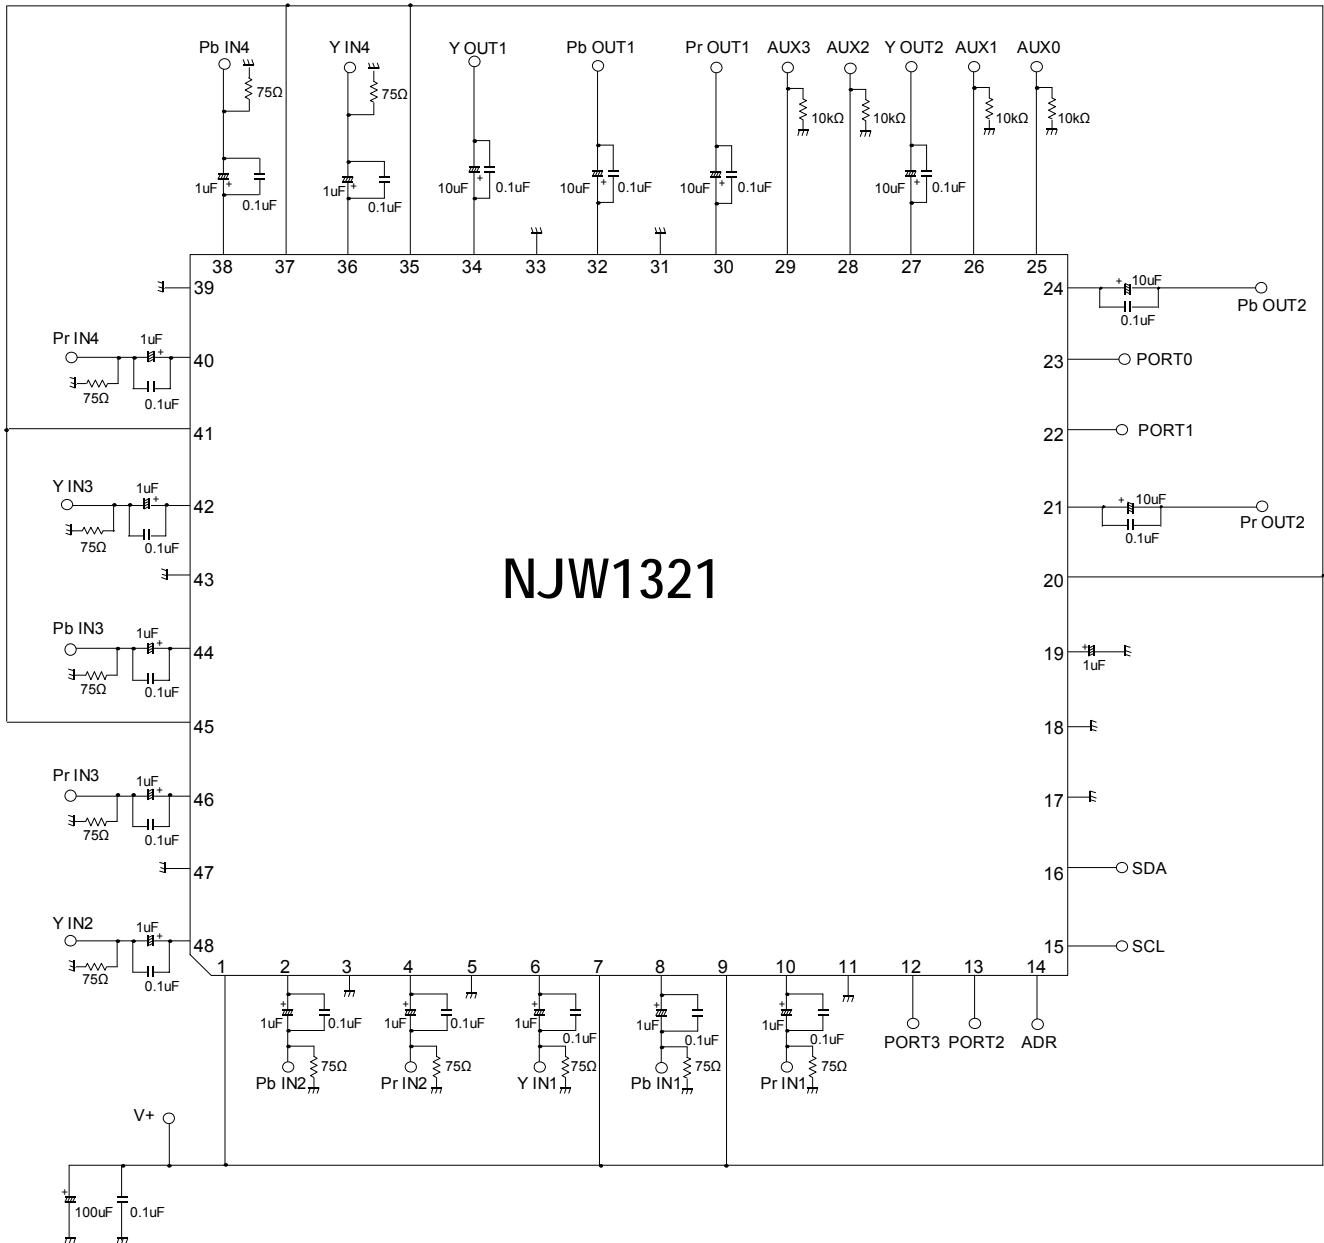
Pb IN4
75Ω
1uF
0.1uF
Y IN4
75Ω
1uF
0.1uF
Y OUT1
10uF
0.1uF
Pb OUT1
10uF
0.1uF
Pr OUT1
10uF
0.1uF
AUX3
10kΩ
AUX2
10kΩ
Y OUT2
10uF
0.1uF
AUX1
10kΩ
AUX0
10kΩ

38 37 36 35 34 33 32 31 30 29 28 27 26 25

39
Pr IN4
1uF
75Ω
0.1uF
40
41
Y IN3
1uF
75Ω
0.1uF
42
43
Pb IN3
1uF
75Ω
0.1uF
44
45
Pr IN3
1uF
75Ω
0.1uF
46
47
Y IN2
1uF
75Ω
0.1uF
48

NJW1321

24
10uF
0.1uF
Pb OUT2
23
PORT0
22
PORT1
21
10uF
0.1uF
Pr OUT2
20
19
1uF
18
17
16
SDA
15
SCL

1 2 3 4 5 6 7 8 9 10 11 12 13 14

1uF
0.1uF
Pb IN2
75Ω
1uF
0.1uF
Pr IN2
75Ω
1uF
0.1uF
Y IN1
75Ω
1uF
0.1uF
Pb IN1
75Ω
1uF
0.1uF
Pr IN1
75Ω
PORT3
PORT2
ADR

V+
100uF
0.1uF